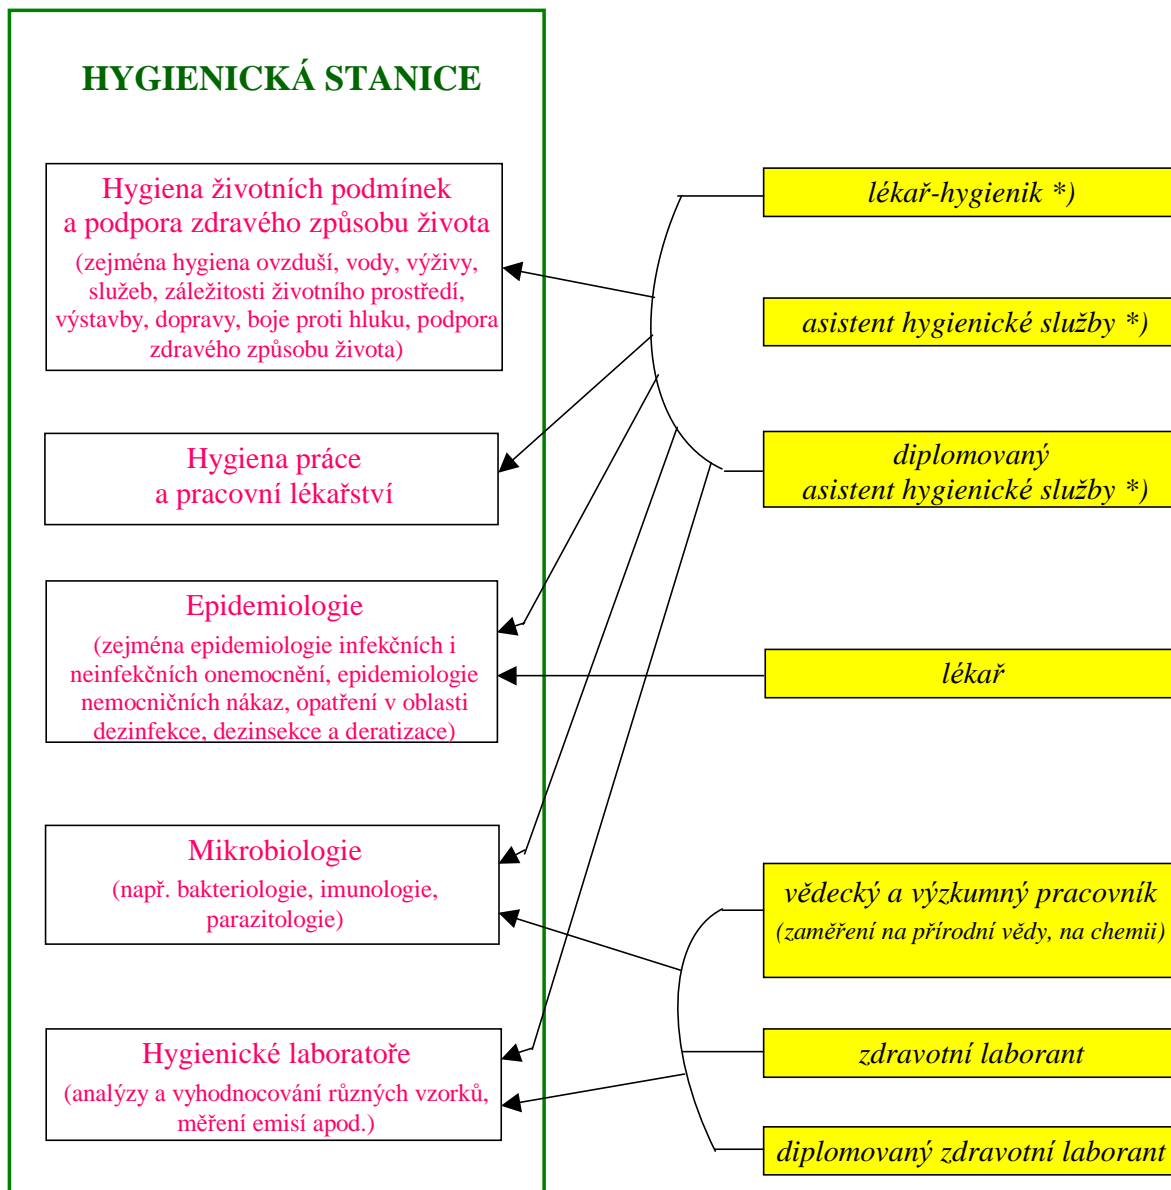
HYGIENICKÁ STANICE

Hygiena životních podmínek a podpora zdravého způsobu života
(zejména hygiena ovzduší, vody, výživy, služeb, záležitosti životního prostředí, výstavby, dopravy, boje proti hluku, podpora zdravého způsobu života)

Hygiena práce a pracovní lékařství

Epidemiologie
(zejména epidemiologie infekčních i neinfekčních onemocnění, epidemiologie nemocničních nákaz, opatření v oblasti dezinfekce, dezinsekce a deratizace)

Mikrobiologie
(např. bakteriologie, imunologie, parazitologie)

Hygienické laboratoře
(analýzy a vyhodnocování různých vzorků, měření emisí apod.)

lékař-hygienik *)

asistent hygienické služby *)

diplomovaný asistent hygienické služby *)

lékař

vědecký a výzkumný pracovník
(zaměření na přírodní vědy, na chemii)

zdravotní laborant

diplomovaný zdravotní laborant